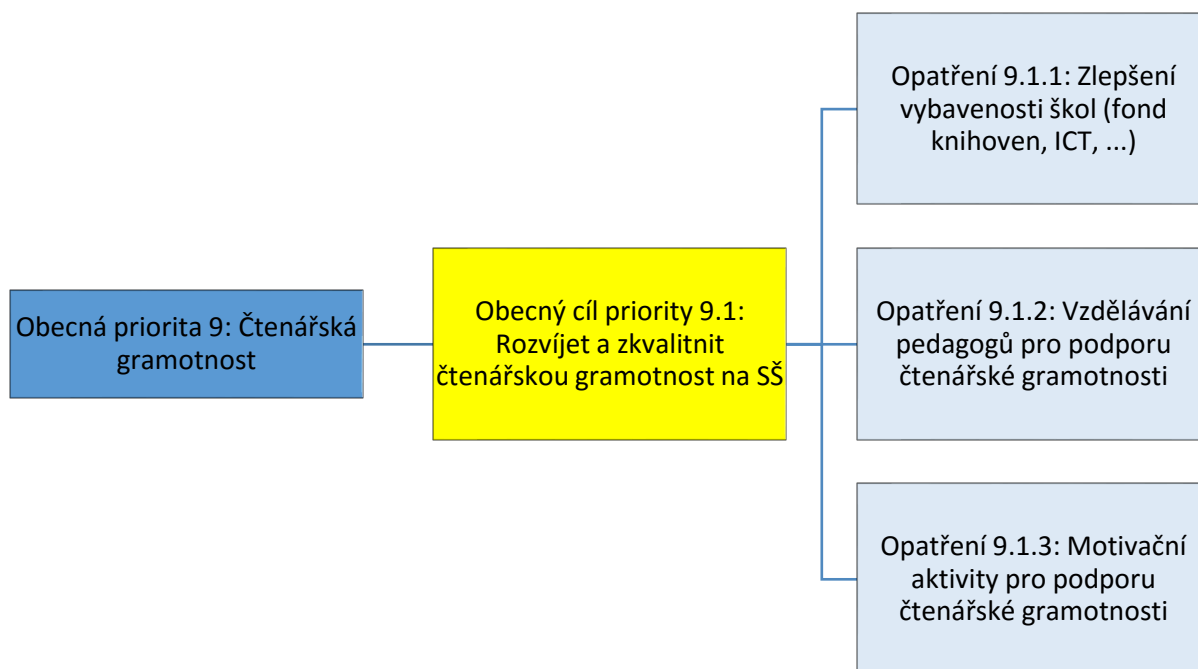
Obecná priorita 9: Čtenářská gramotnost

Obecný cíl priority 9.1: Rozvíjet a zkvalitnit čtenářskou gramotnost na SŠ

Opatření 9.1.1: Zlepšení vybavenosti škol (fond knihoven, ICT, ...)

Opatření 9.1.2: Vzdělávání pedagogů pro podporu čtenářské gramotnosti

Opatření 9.1.3: Motivační aktivity pro podporu čtenářské gramotnosti